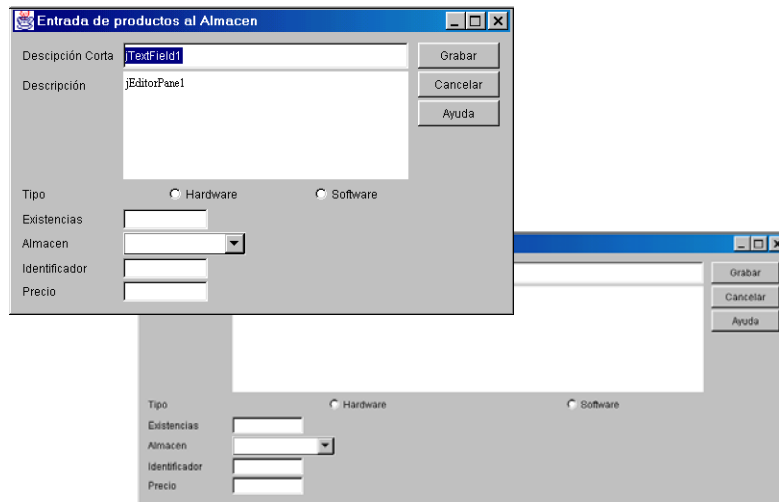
Entrada de productos al Almacen

Desciપción Corta jTextField1

Descripción jEditorPane1

Grabar

Cancelar

Ayuda

Tipo Hardware Software

Existencias

Almacen

Identificador

Precio

Grabar

Cancelar

Ayuda

Tipo Hardware Software

Existencias

Almacen

Identificador

Precio